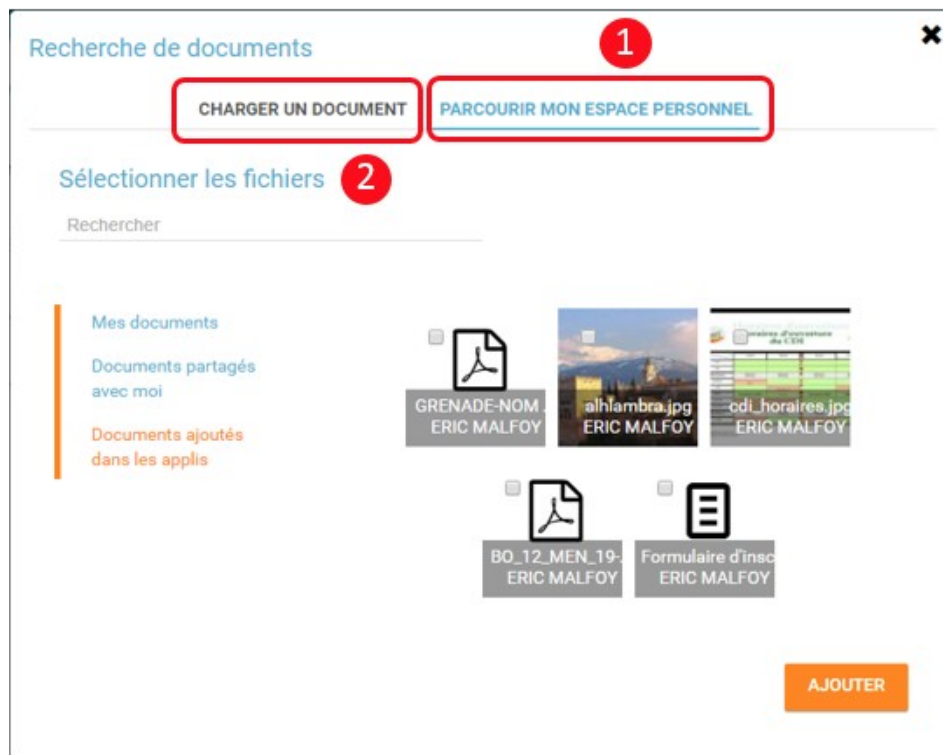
Recherche de documents

1

CHARGER UN DOCUMENT

PARCOURIR MON ESPACE PERSONNEL

Sélectionner les fichiers

2

Rechercher

Mes documents

Documents partagés avec moi

Documents ajoutés dans les applis

GRENADE-NOM
ERIC MALFOY

alhlambra.jpg
ERIC MALFOY

cdi_horaires.jpg
ERIC MALFOY

BO_12_MEN_19-
ERIC MALFOY

Formulaire d'insc
ERIC MALFOY

AJOUTER